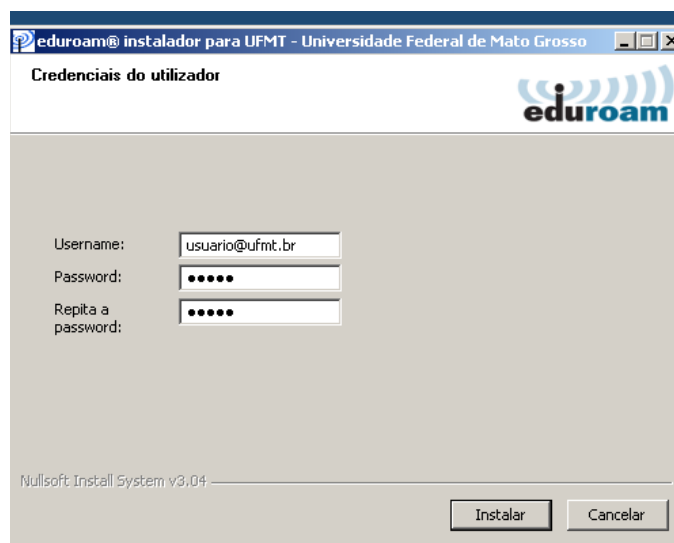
eduroam® instalador para UFMT - Universidade Federal de Mato Grosso

Credenciais do utilizador

eduroam

Username: usuario@ufmt.br
Password: ●●●●●
Repita a password: ●●●●●

Nullsoft Install System v3.04

Instalar
Cancelar